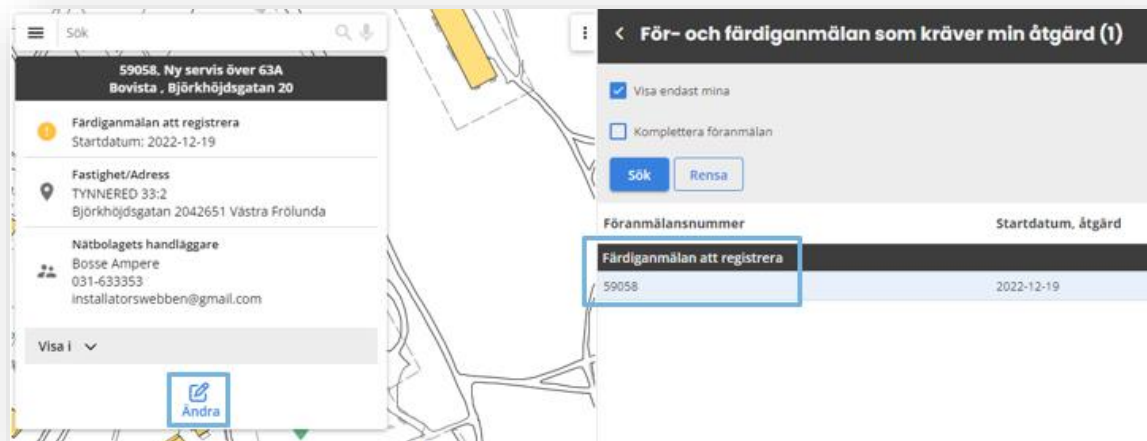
Sök

59058, Ny servis över 63A
Bovista , Björkhöjdsgatan 20

Färdiganmälan att registrera
Startdatum: 2022-12-19

Fastighet/Adress
TYNNERED 33:2
Björkhöjdsgatan 2042651 Västra Frölunda

Nätbolagets handläggare
Bosse Ampere
031-633353
installatorswebben@gmail.com

Visa i

Ändra

För- och färdiganmälan som kräver min åtgärd (1)

Visa endast mina

Komplettera föranmälan

Sök

Rensa

| Föranmälansnummer | Startdatum, åtgärd |
|---|---|
| Färdiganmälan att registrera | |
| 59058 | 2022-12-19 |